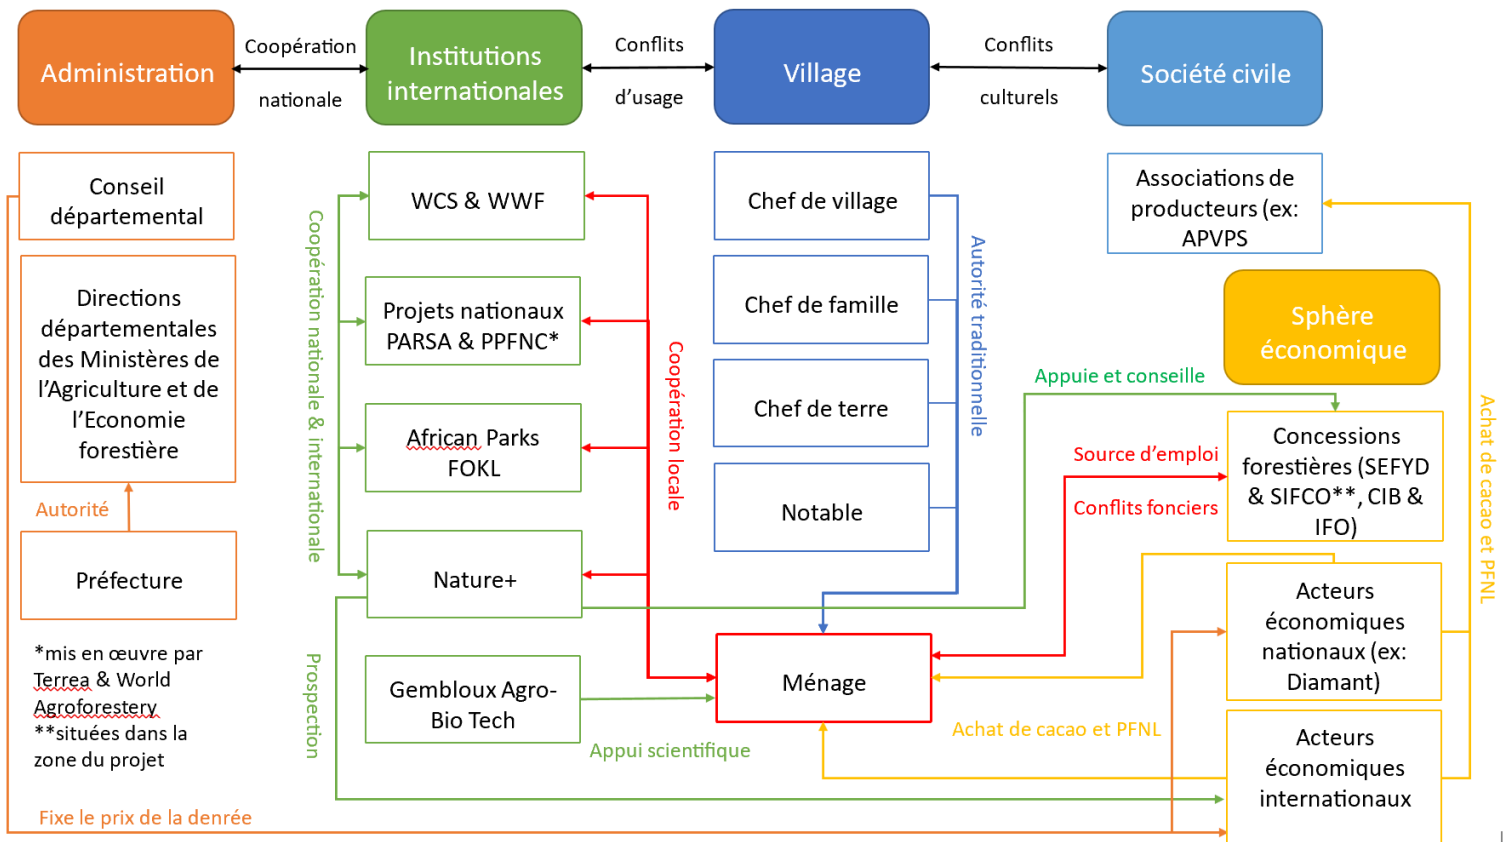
Administration

Coopération nationale

Institutions internationales

Conflits d'usage

Village

Conflits culturels

Société civile

Conseil départemental

Directions départementales des Ministères de l'Agriculture et de l'Economie forestière

Autorité

Préfecture

*mis en œuvre par Terrea & World Agroforestery
**situées dans la zone du projet

Fixe le prix de la denrée

Coopération nationale & internationale

Prospection

WCS & WWF

Projets nationaux PARSA & PPFNC*

African Parks FOKL

Nature+

Gembloux Agro-Bio Tech

Appui scientifique

Coopération locale

Chef de village

Chef de famille

Chef de terre

Notable

Autorité traditionnelle

Ménage

Associations de producteurs (ex: APVPS

Sphère économique

Appuie et conseille

Source d'emploi

Conflits fonciers

Concessions forestières (SEFYD & SIFCO**, CIB & IFO)

Acteurs économiques nationaux (ex: Diamant)

Achat de cacao et PFNL

Acteurs économiques internationaux

Achat de cacao et PFNL